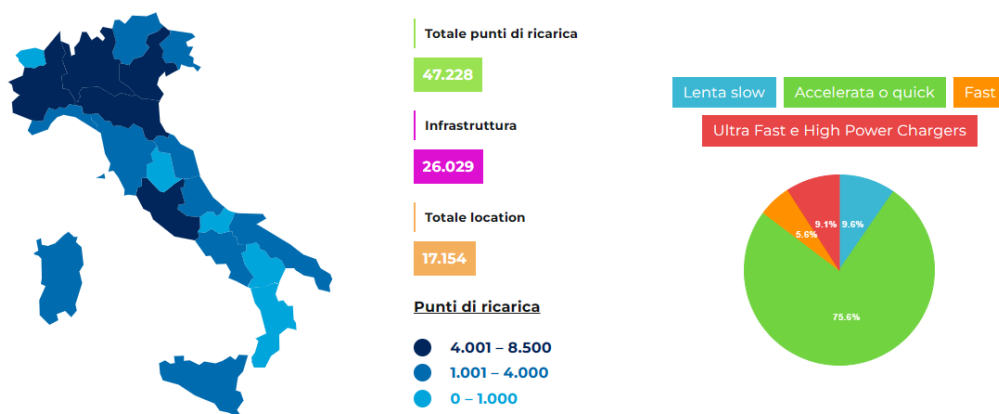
Totale punti di ricarica

47.228

Infrastruttura

26.029

Totale location

17.154

Punti di ricarica

4.001 – 8.500
1.001 – 4.000
0 – 1.000

Lenta slow
Accelerata o quick
Fast
Ultra Fast e High Power Chargers

9.1%
9.6%
5.6%
75.6%